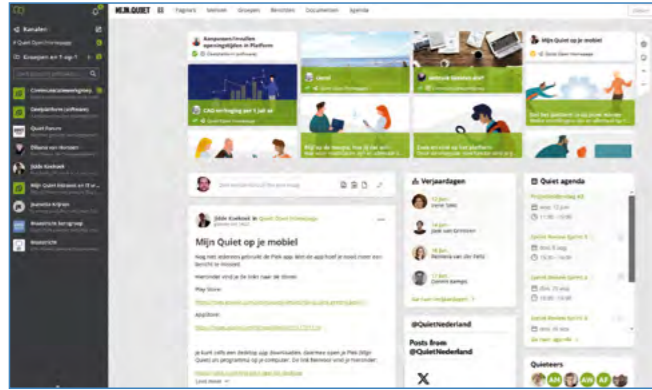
MIJN.QUIET
Pagina's Mensen Groepen Berichten Documenten Agenda

Kanalen
Quiet Open Homepage
Groepen en 1-op-1

Communicatiewerkgroep
Deelplatform (software)
Quiet Forum
Dilhana van Hensen
Jildo Koekoek
Quiet Open Homepage
Mijn Quiet Ideeën en IT vr...
Jeanette Krijnen
Woonfront betrokken
Woonfront

Kampioenen/nieuwe openingstijden in Platform
CAO verlenging per 1 juli ad
Quiet
Webinar Quiet Community
Mijn Quiet op je mobiel

Jildo Koekoek in Quiet Open Homepage
Mijn Quiet op je mobiel
Play Store
AppStore

Verjaardagen
Quiet agenda

@QuietNederland
Posts from @QuietNederland

Quieteers